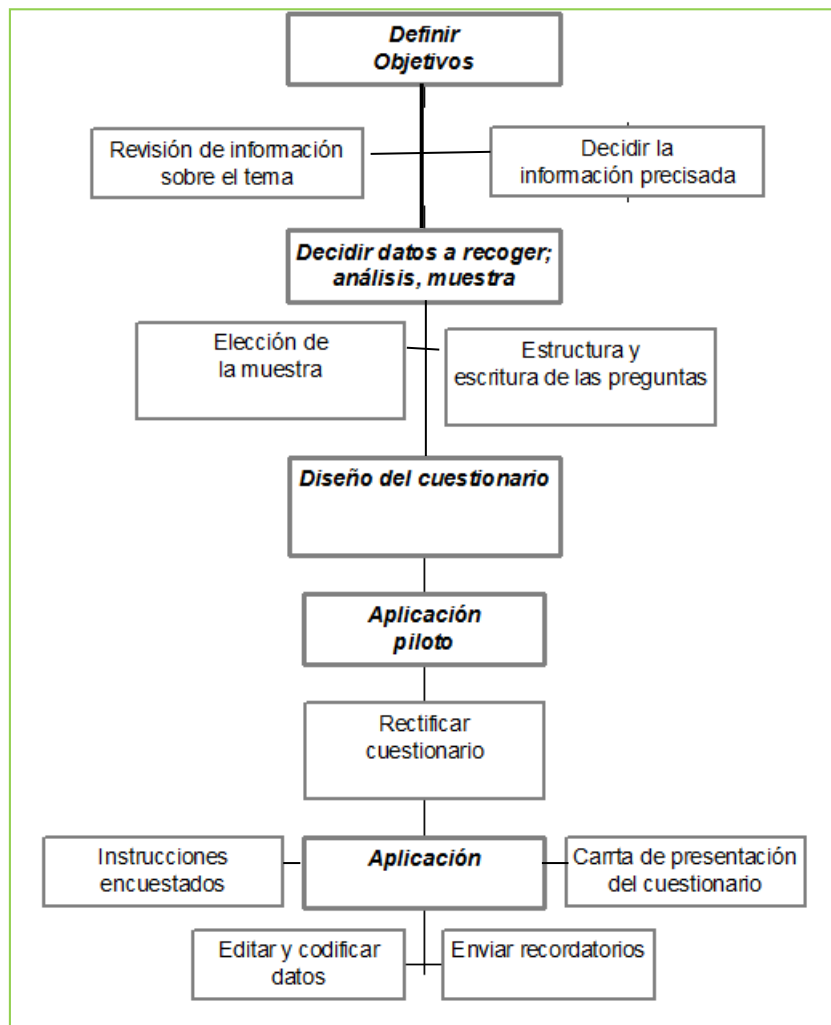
Definir Objetivos

Revisión de información sobre el tema

Decidir la información precisada

Decidir datos a recoger; análisis, muestra

Elección de la muestra

Estructura y escritura de las preguntas

Diseño del cuestionario

Aplicación piloto

Rectificar cuestionario

Instrucciones encuestados

Aplicación

Carrta de presentación del cuestionario

Editar y codificar datos

Enviar recordatorios